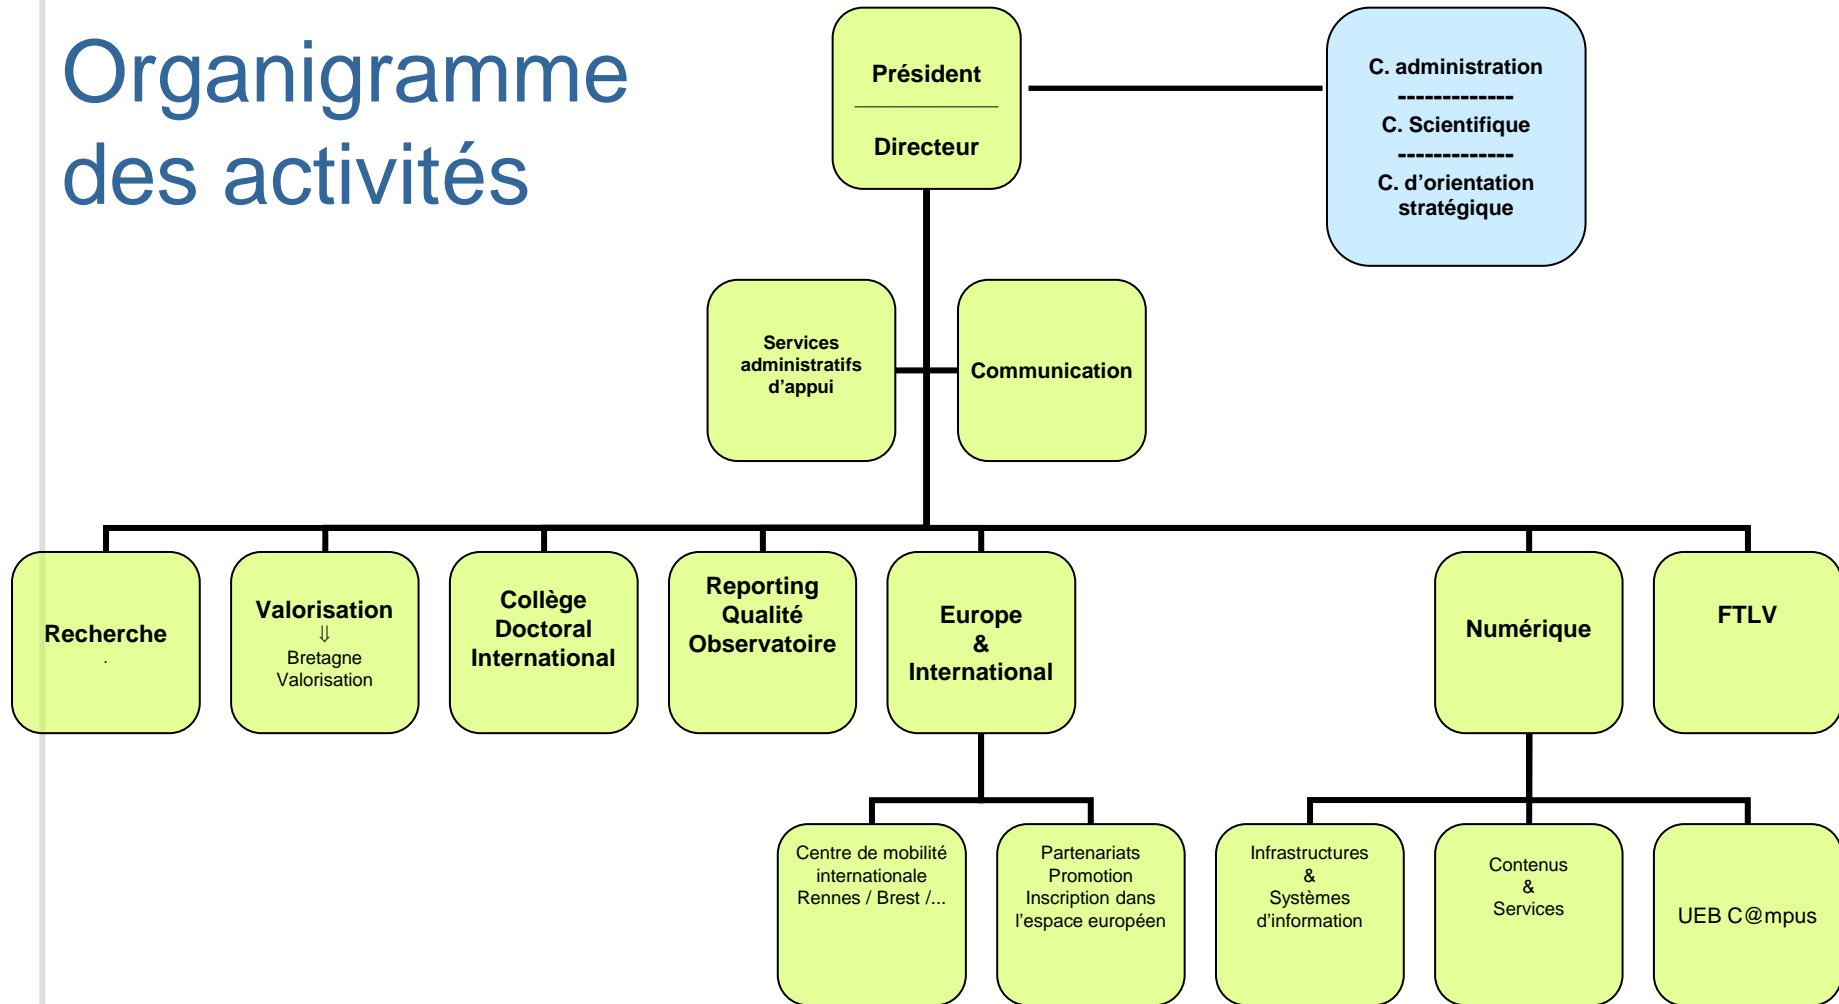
Organigramme des activités

Président

Directeur

C. administration
-------------
C. Scientifique
-------------
C. d'orientation stratégique

Services administratifs d'appui

Communication

Recherche

Valorisation
⇓
Bretagne Valorisation

Collège Doctoral International

Reporting Qualité Observatoire

Europe & International

Numérique

FTLV

Centre de mobilité internationale Rennes / Brest /...

Partenariats Promotion Inscription dans l'espace européen

Infrastructures & Systèmes d'information

Contenus & Services

UEB C@mpus